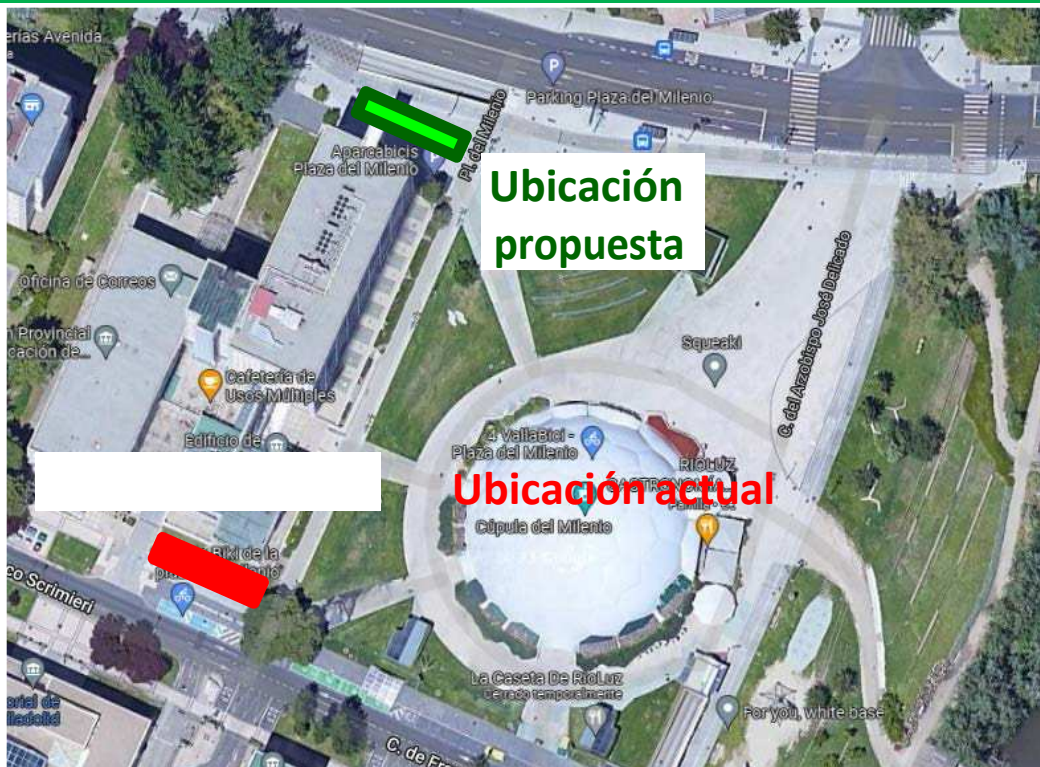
erías Avenida

Parking Plaza del Milenio

Aparcabicis Plaza del Milenio

Pl. del Milenio

Ubicación propuesta

C. del Arzobispo José Delicado

Oficina de Correos

Provincial cación de...

Squeaki

Cafetería de Usos Múltiples

Edificio de

4. VallaBici - Plaza del Milenio

RIOLUZ

Ubicación actual

Cúpula del Milenio

Biki de la pla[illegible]

co Scrimieri

La Caseta De RioLuz
Cerrado temporalmente

For you, white base

orial de lladolid

C. de Fr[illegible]